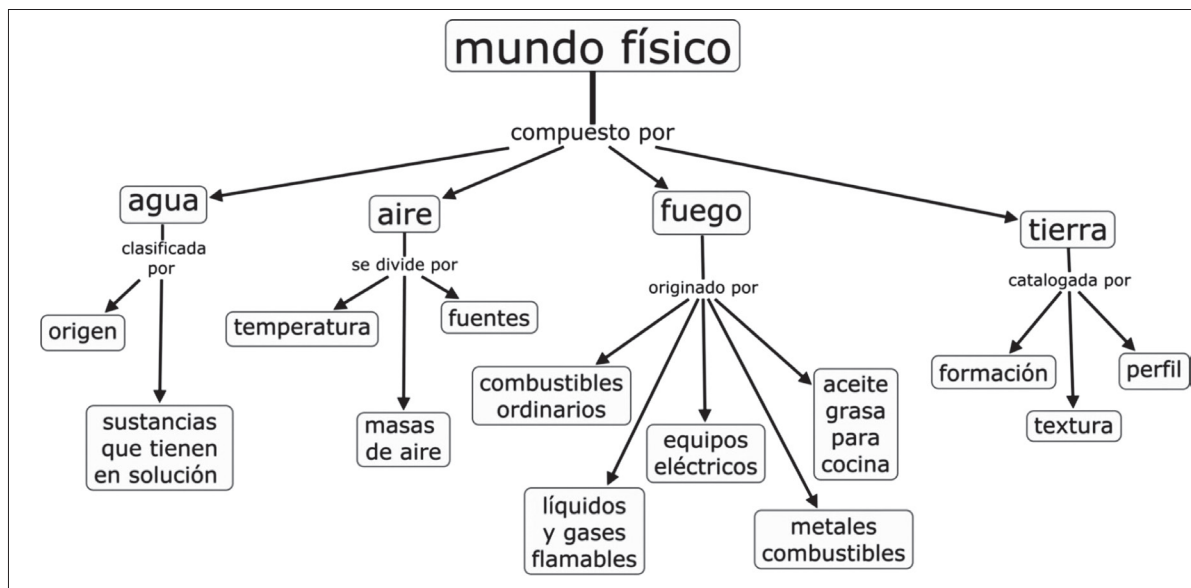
mundo físico

compuesto por

agua

clasificada por

origen

sustancias que tienen en solución

aire

se divide por

temperatura

fuentes

masas de aire

fuego

originado por

combustibles ordinarios

equipos eléctricos

aceite grasa para cocina

líquidos y gases flamables

metales combustibles

tierra

catalogada por

formación

perfil

textura